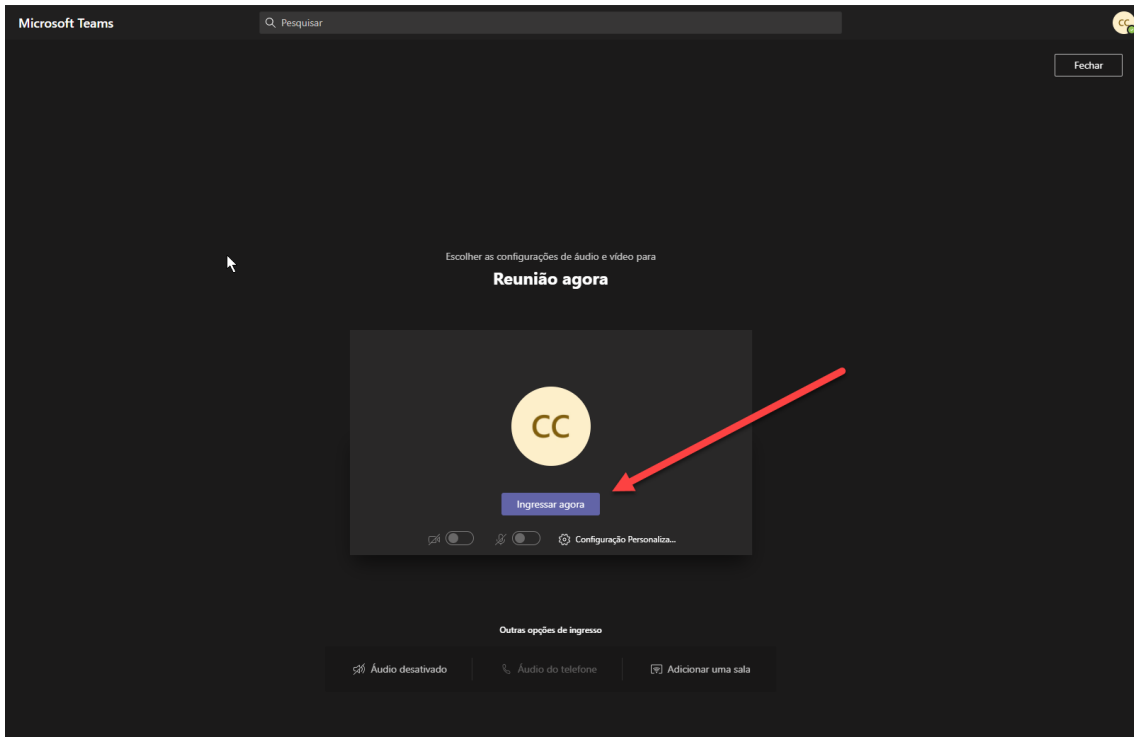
Microsoft Teams

Pesquisar

CC

Fechar

Escolher as configurações de áudio e vídeo para

Reunião agora

CC

Ingressar agora

Configuração Personaliza...

Outras opções de ingresso

Áudio desativado

Áudio do telefone

Adicionar uma sala